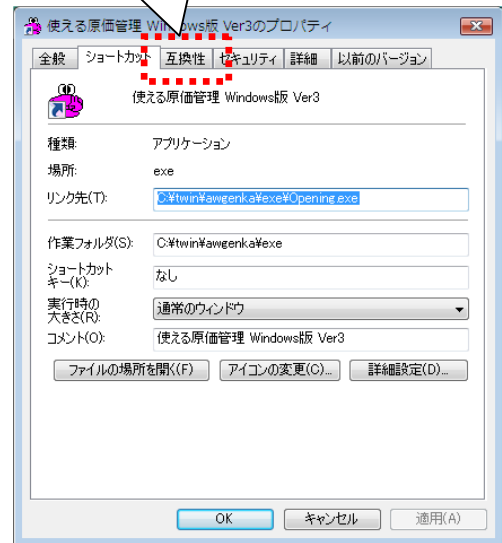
使える原価管理 Windows版 Ver3のプロパティ

全般 ショートカット 互換性 セキュリティ 詳細 以前のバージョン

使える原価管理 Windows版 Ver3

種類: アプリケーション

場所: exe

リンク先(T): C:¥twin¥awgenka¥exe¥Opening.exe

作業フォルダ(S): C:¥twin¥awgenka¥exe

ショートカットキー(K): なし

実行時の大きさ(R): 通常のウィンドウ

コメント(O): 使える原価管理 Windows版 Ver3

ファイルの場所を開く(F) アイコンの変更(C)... 詳細設定(D)...

OK キャンセル 適用(A)